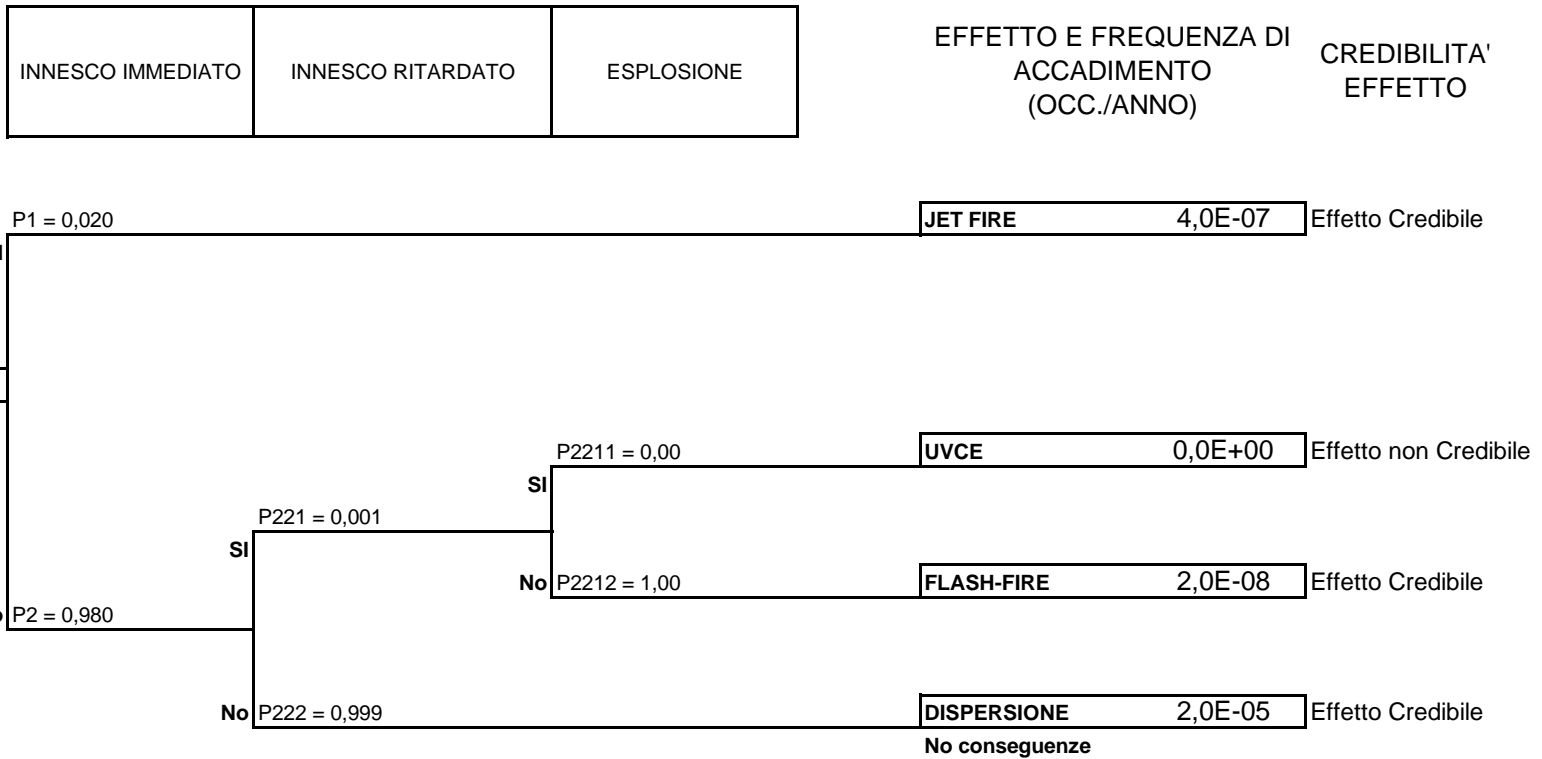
| INNESCO IMMEDIATO | INNESCO RITARDATO | ESPLOSIONE |
|---|---|---|

EFFETTO E FREQUENZA DI ACCADIMENTO (OCC./ANNO)

CREDIBILITA' EFFETTO

P1 = 0,020

JET FIRE 4,0E-07 Effetto Credibile

P2211 = 0,00

UVCE 0,0E+00 Effetto non Credibile

SI

P221 = 0,001

SI

No P2212 = 1,00

FLASH-FIRE 2,0E-08 Effetto Credibile

P2 = 0,980

No P222 = 0,999

DISPERSIONE 2,0E-05 Effetto Credibile

No conseguenze